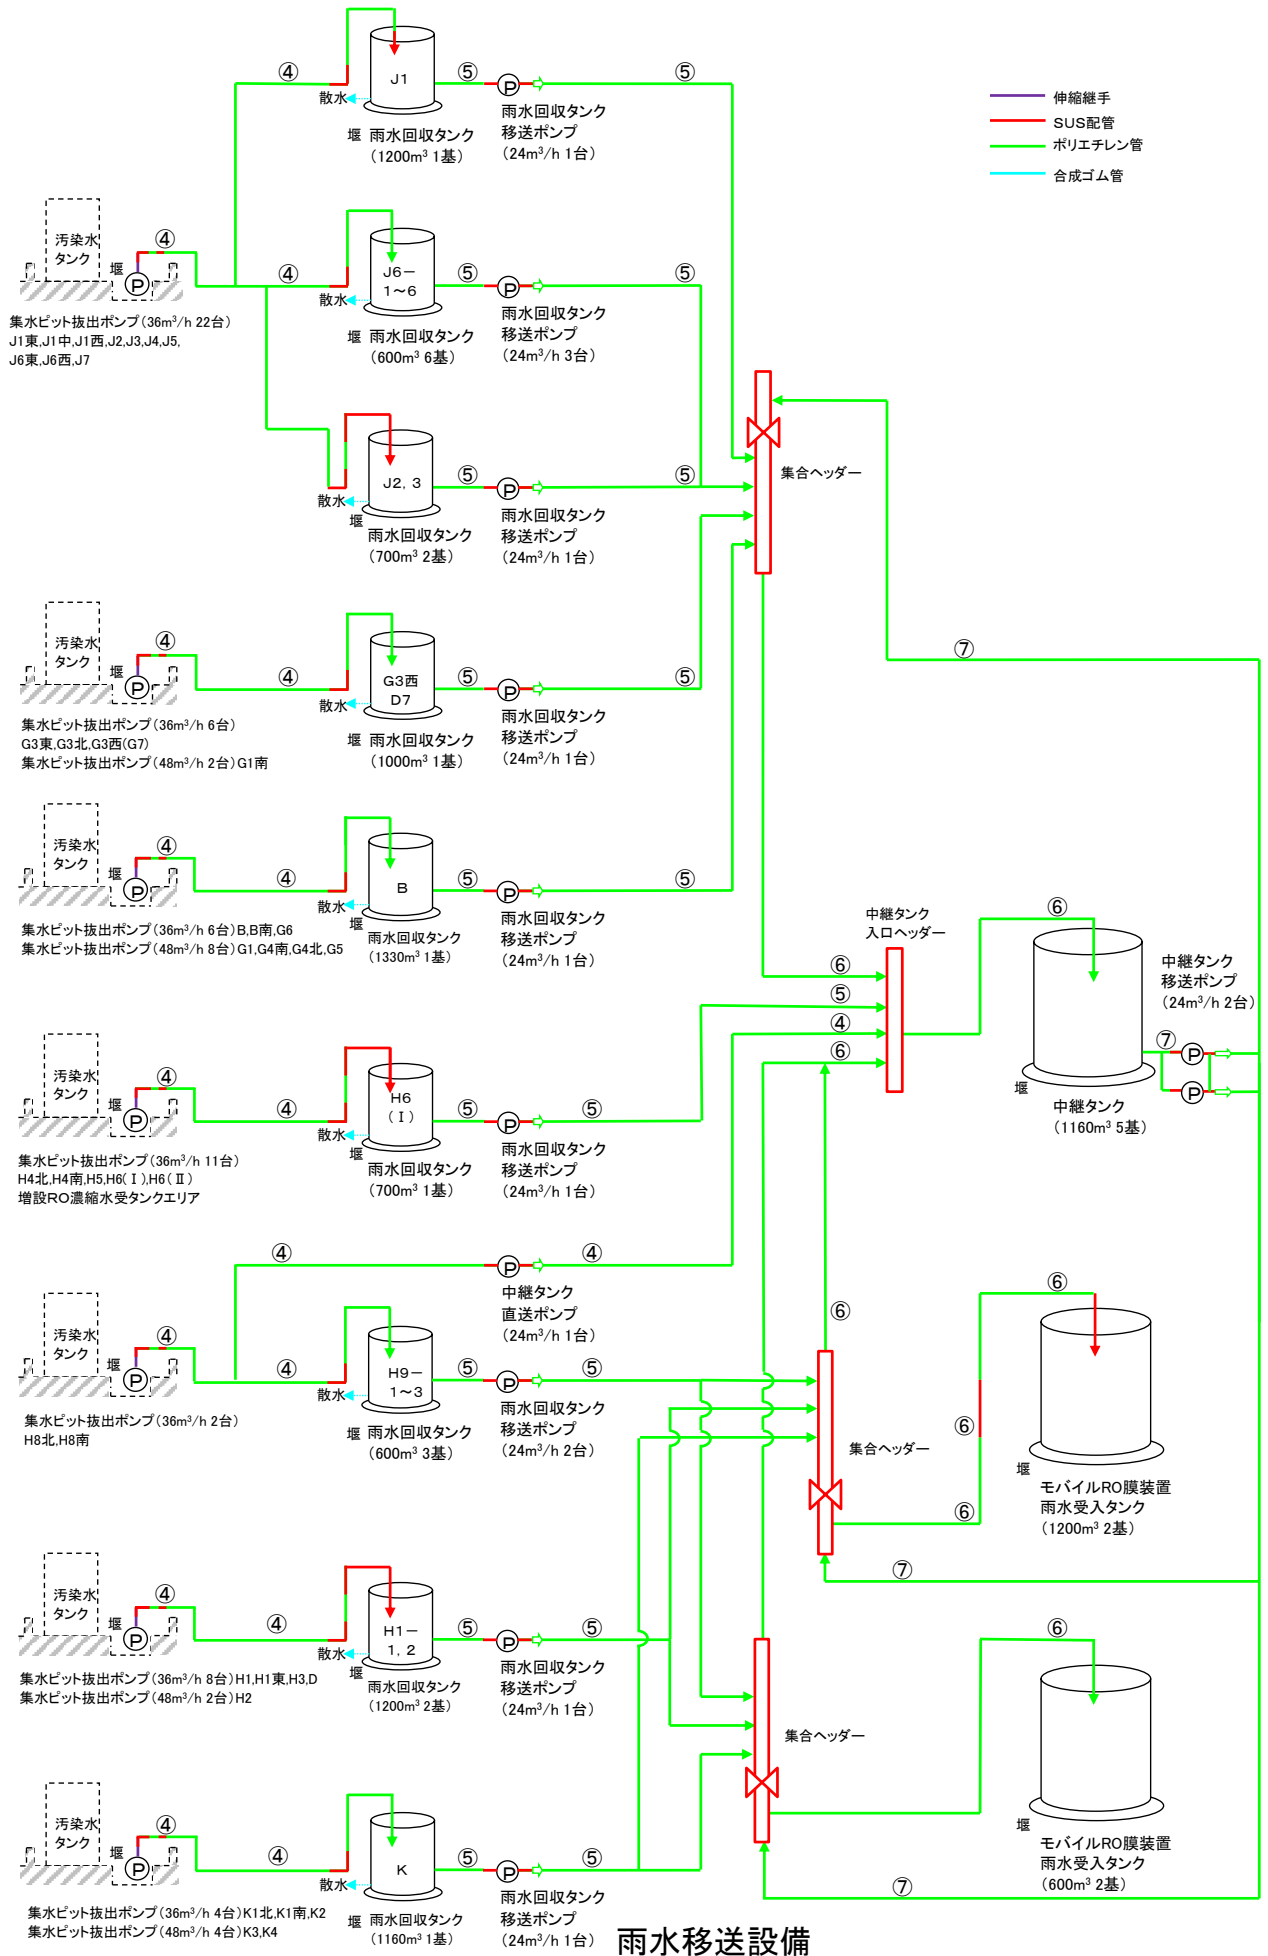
伸縮継手
SUS配管
ポリエチレン管
合成ゴム管

④ ⑤ ⑤
J1
散水
堰 雨水回収タンク （1200m³ 1基）
P 雨水回収タンク 移送ポンプ （24m³/h 1台）

汚染水タンク
堰
P
④
集水ピット抜出ポンプ（36m³/h 22台） J1東,J1中,J1西,J2,J3,J4,J5, J6東,J6西,J7

④ ⑤ ⑤
J6－1～6
散水
堰 雨水回収タンク （600m³ 6基）
雨水回収タンク 移送ポンプ （24m³/h 3台）

J2, 3
散水
堰
雨水回収タンク （700m³ 2基）
⑤ ⑤
雨水回収タンク 移送ポンプ （24m³/h 1台）

集合ヘッダー

汚染水タンク
堰
④ ④
G3西 D7
散水
堰 雨水回収タンク （1000m³ 1基）
⑤ ⑤
雨水回収タンク 移送ポンプ （24m³/h 1台）
集水ピット抜出ポンプ（36m³/h 6台） G3東,G3北,G3西(G7) 集水ピット抜出ポンプ（48m³/h 2台）G1南

⑦

汚染水タンク
堰
④ ④
B
散水
堰
雨水回収タンク （1330m³ 1基）
⑤ ⑤
雨水回収タンク 移送ポンプ （24m³/h 1台）
集水ピット抜出ポンプ（36m³/h 6台）B,B南,G6 集水ピット抜出ポンプ（48m³/h 8台）G1,G4南,G4北,G5

中継タンク 入口ヘッダー
⑥ ⑥ ⑤ ④ ⑥
中継タンク 移送ポンプ （24m³/h 2台）
⑦
堰
中継タンク （1160m³ 5基）

汚染水タンク
堰
④ ④
H6 （Ⅰ）
散水
堰
雨水回収タンク （700m³ 1基）
⑤ ⑤
雨水回収タンク 移送ポンプ （24m³/h 1台）
集水ピット抜出ポンプ（36m³/h 11台） H4北,H4南,H5,H6(Ⅰ),H6(Ⅱ) 増設RO濃縮水受タンクエリア

④ ④
中継タンク 直送ポンプ （24m³/h 1台）
⑥ ⑥

汚染水タンク
堰
④ ④
H9－1～3
散水
堰 雨水回収タンク （600m³ 3基）
⑤ ⑤
雨水回収タンク 移送ポンプ （24m³/h 2台）
集水ピット抜出ポンプ（36m³/h 2台） H8北,H8南

集合ヘッダー
⑥ ⑥
堰
モバイルRO膜装置 雨水受入タンク （1200m³ 2基）
⑦

汚染水タンク
堰
④ ④
H1－1, 2
散水
堰
雨水回収タンク （1200m³ 2基）
⑤ ⑤
雨水回収タンク 移送ポンプ （24m³/h 1台）
集水ピット抜出ポンプ（36m³/h 8台）H1,H1東,H3,D 集水ピット抜出ポンプ（48m³/h 2台）H2

集合ヘッダー
⑥
堰
モバイルRO膜装置 雨水受入タンク （600m³ 2基）

汚染水タンク
堰
④ ④
K
散水
堰 雨水回収タンク （1160m³ 1基）
⑤ ⑤
雨水回収タンク 移送ポンプ （24m³/h 1台）
⑦
集水ピット抜出ポンプ（36m³/h 4台）K1北,K1南,K2 集水ピット抜出ポンプ（48m³/h 4台）K3,K4

雨水移送設備